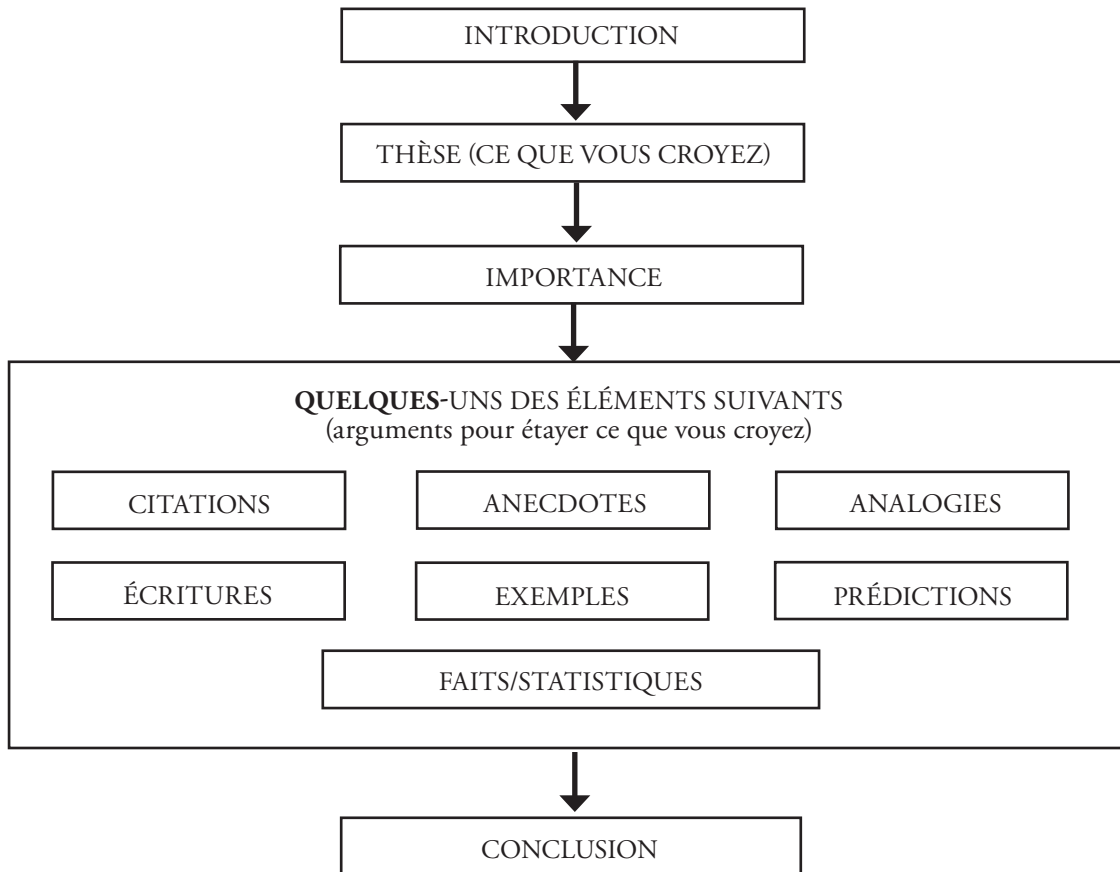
INTRODUCTION

THÈSE (CE QUE VOUS CROYEZ)

IMPORTANCE

**QUELQUES-**UNS DES ÉLÉMENTS SUIVANTS
(arguments pour étayer ce que vous croyez)

CITATIONS

ANECDOTES

ANALOGIES

ÉCRITURES

EXEMPLES

PRÉDICTIONS

FAITS/STATISTIQUES

CONCLUSION